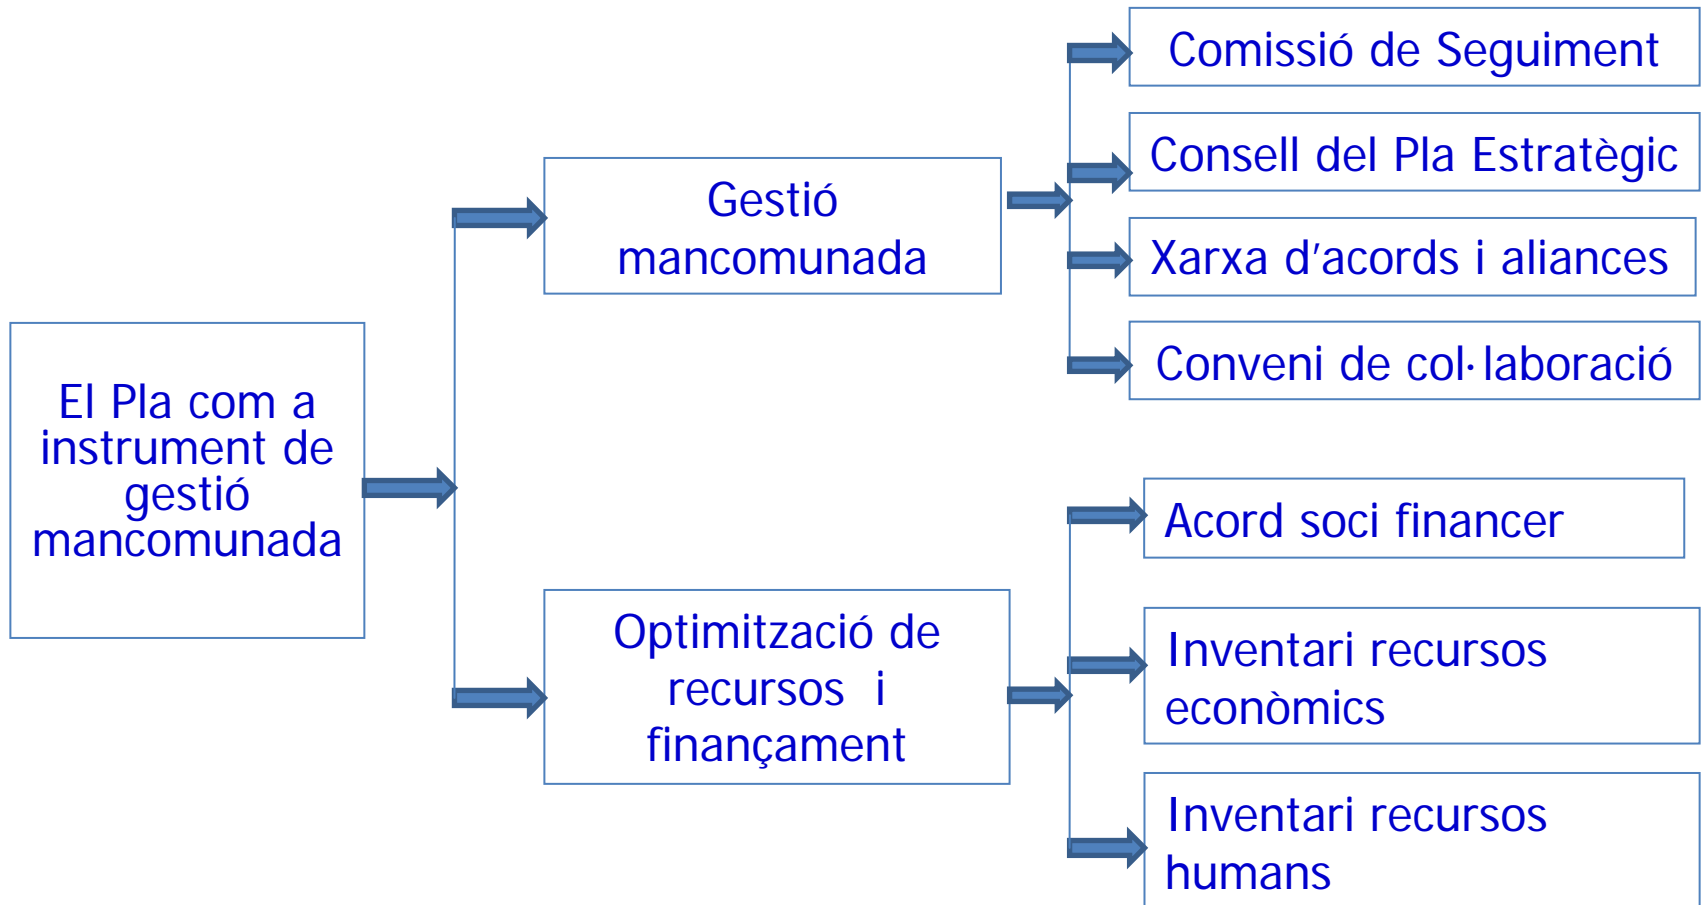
El Pla com a instrument de gestió mancomunada

Gestió mancomunada

Comissió de Seguiment

Consell del Pla Estratègic

Xarxa d'acords i aliances

Conveni de col·laboració

Optimització de recursos i finançament

Acord soci financer

Inventari recursos econòmics

Inventari recursos humans